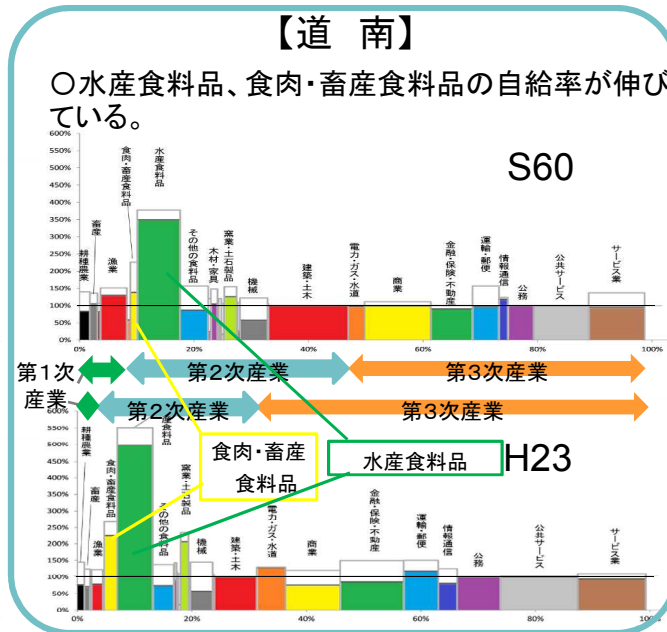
【道　南】

○水産食料品、食肉・畜産食料品の自給率が伸びている。

S60

600%
550%
500%
450%
400%
350%
300%
250%
200%
150%
100%
50%
0%

耕種農業
畜産
漁業
食肉・畜産食料品
水産食料品
その他の食料品
木材・家具
窯業・土石製品
機械
建築・土木
電力・ガス・水道
商業
金融・保険・不動産
運輸・郵便
情報通信
公務
公共サービス
サービス業

0%　20%　40%　60%　80%　100%

第1次産業
第2次産業
第3次産業

第2次産業
第3次産業

600%

H23

食肉・畜産食料品

水産食料品

耕種農業
畜産
漁業
食肉・畜産食料品
水産食料品
窯業・土石製品
その他の食料品
機械
建築・土木
電力・ガス・水道
商業
金融・保険・不動産
運輸・郵便
情報通信
公務
公共サービス
サービス業

200%
150%
100%
50%
0%

0%　20%　40%　60%　80%　100%